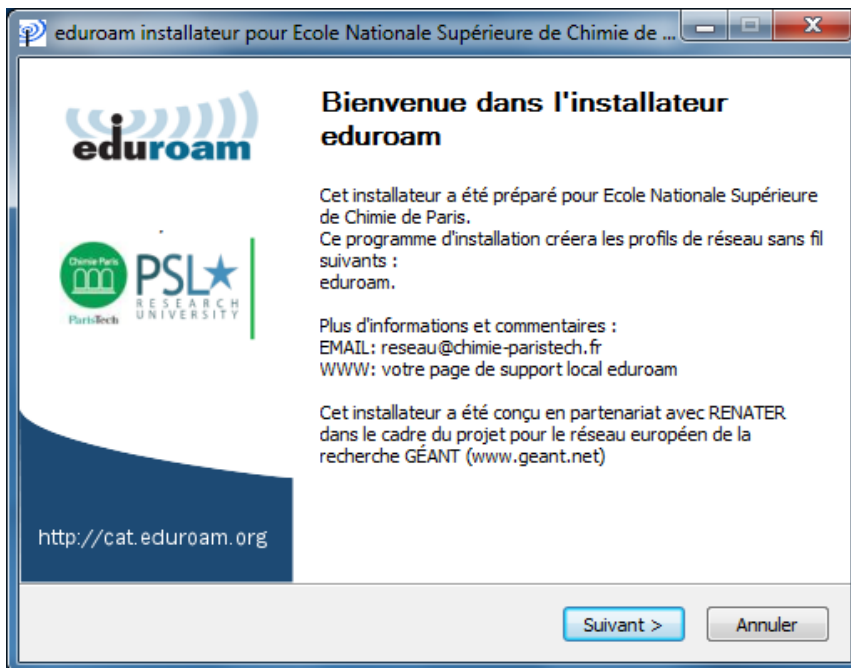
eduroam installateur pour Ecole Nationale Supérieure de Chimie de ...

eduroam

Chimie Paris
ParisTech

PSL★ RESEARCH UNIVERSITY

http://cat.eduroam.org

Bienvenue dans l'installateur eduroam

Cet installateur a été préparé pour Ecole Nationale Supérieure de Chimie de Paris.
Ce programme d'installation créera les profils de réseau sans fil suivants :
eduroam.

Plus d'informations et commentaires :
EMAIL: reseau@chimie-paristech.fr
WWW: votre page de support local eduroam

Cet installateur a été conçu en partenariat avec RENATER dans le cadre du projet pour le réseau européen de la recherche GÉANT (www.geant.net)

Suivant >
Annuler